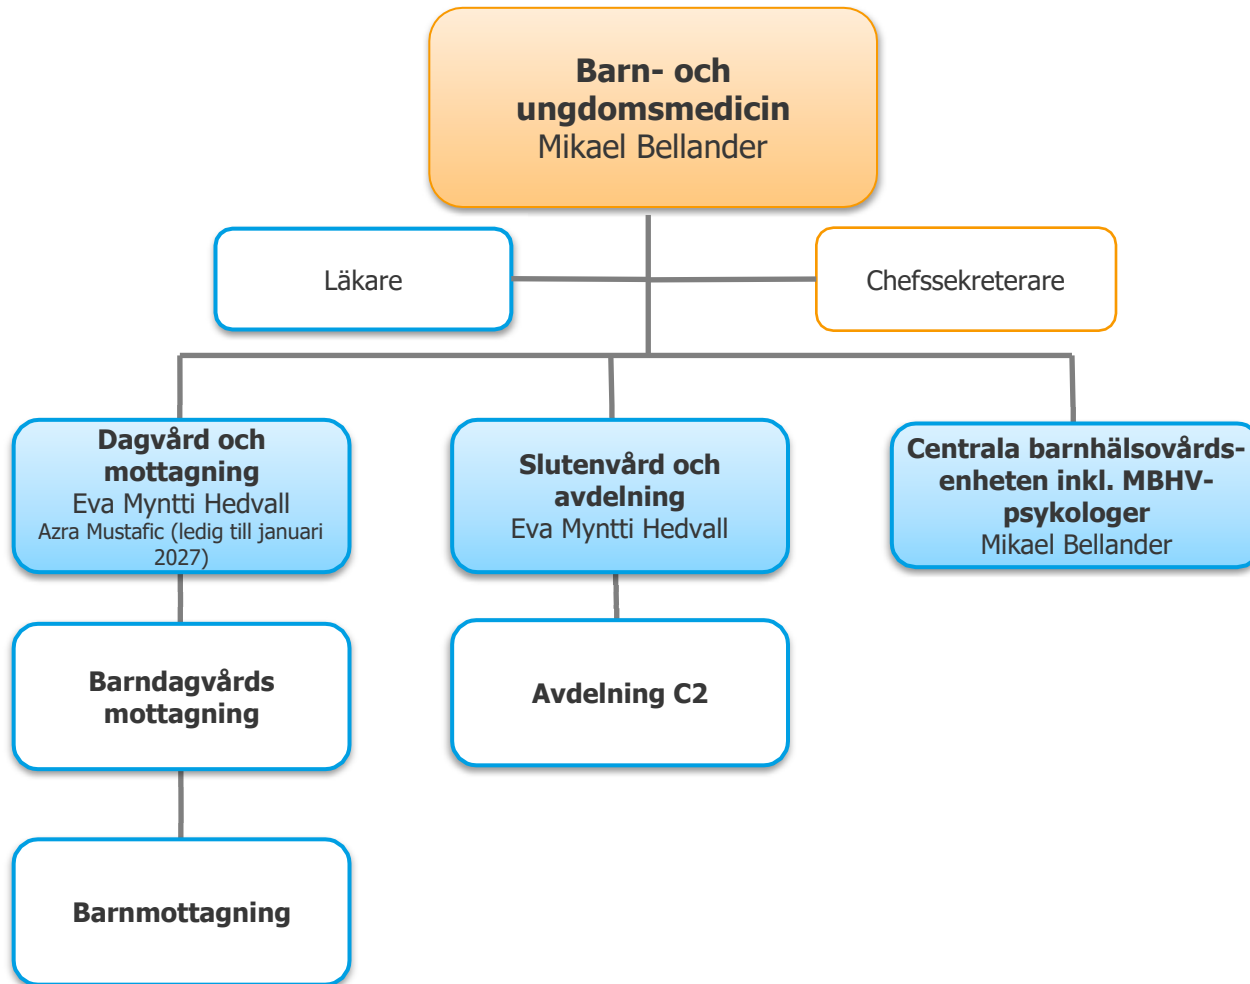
Barn- och ungdomsmedicin
Mikael Bellander

Läkare

Chefssekreterare

Dagvård och mottagning
Eva Myntti Hedvall
Azra Mustafic (ledig till januari 2027)

Slutenvård och avdelning
Eva Myntti Hedvall

Centrala barnhälsovårdsenheten inkl. MBHV-psykologer
Mikael Bellander

Barndagvårds mottagning

Avdelning C2

Barnmottagning